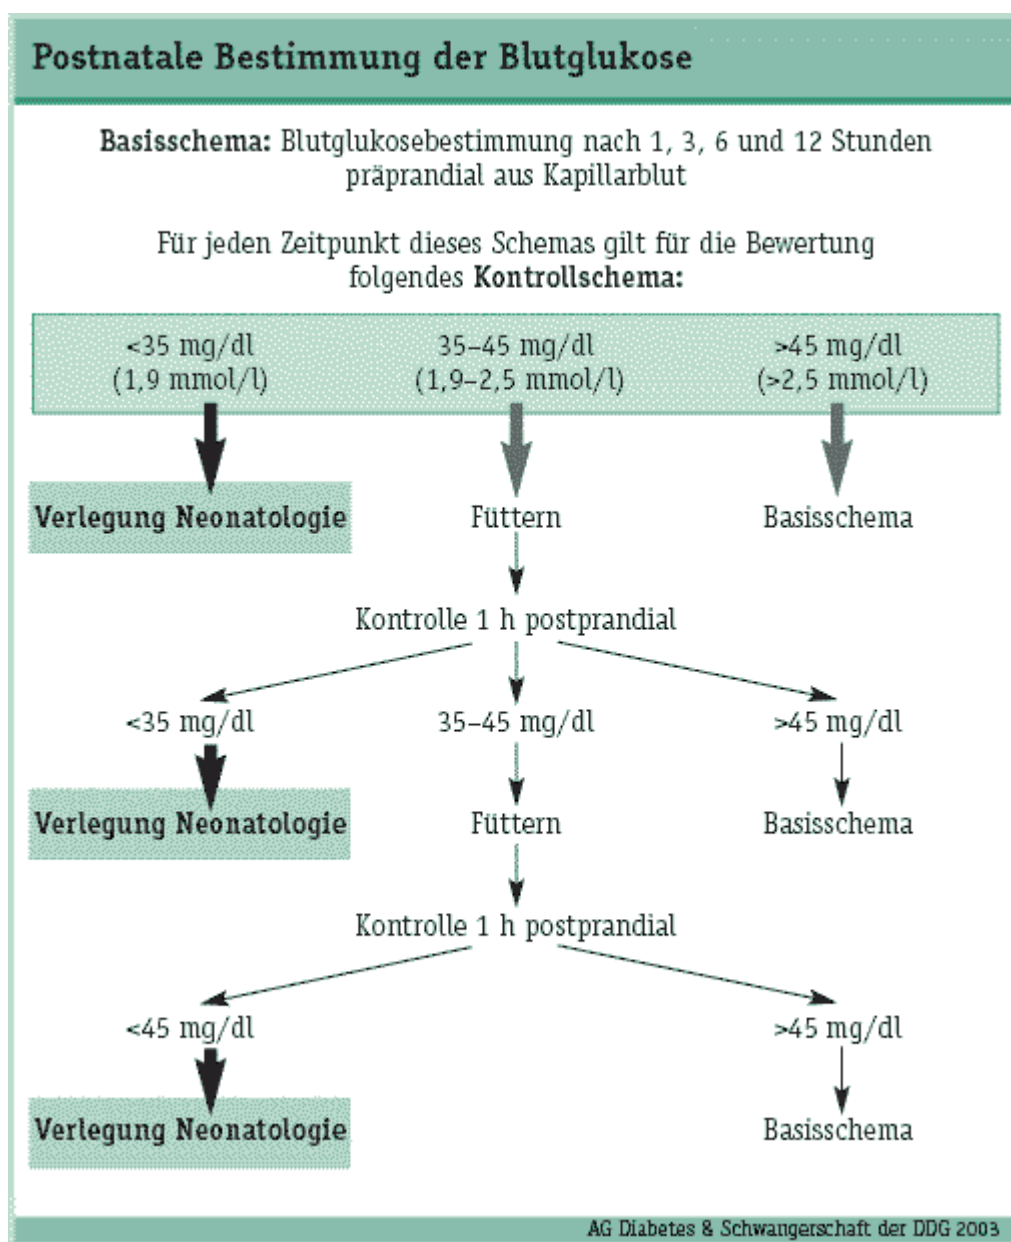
Postnatale Bestimmung der Blutglukose

**Basisschema:** Blutglukosebestimmung nach 1, 3, 6 und 12 Stunden präprandial aus Kapillarblut

Für jeden Zeitpunkt dieses Schemas gilt für die Bewertung folgendes **Kontrollschema:**

<35 mg/dl (1,9 mmol/l)

35–45 mg/dl (1,9–2,5 mmol/l)

>45 mg/dl (>2,5 mmol/l)

Verlegung Neonatologie

Füttern

Basisschema

Kontrolle 1 h postprandial

<35 mg/dl

35–45 mg/dl

>45 mg/dl

Verlegung Neonatologie

Füttern

Basisschema

Kontrolle 1 h postprandial

<45 mg/dl

>45 mg/dl

Verlegung Neonatologie

Basisschema

AG Diabetes & Schwangerschaft der DDG 2003